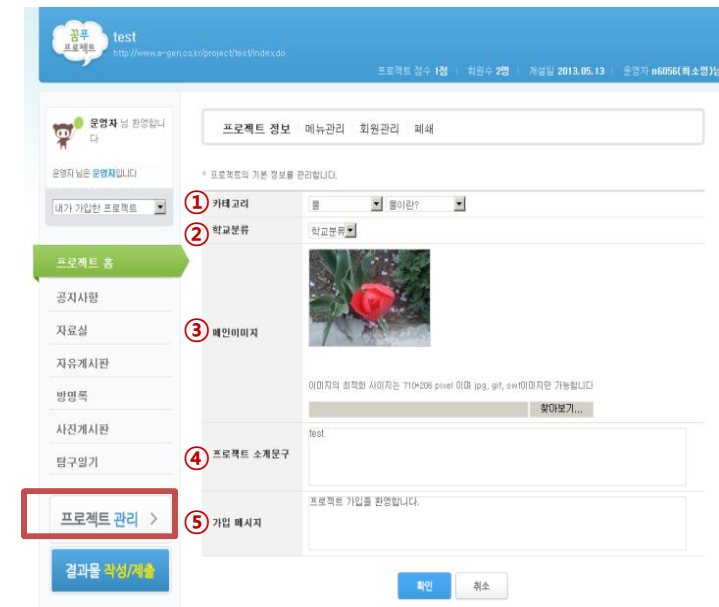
꿈푸 프로젝트 test
http://www.e-gen.co.kr/project/test/index.do

프로젝트 점수 1점 | 회원수 2명 | 개설일 2013.05.13 | 운영자 n6056(최소영)님

운영자 님 환영합니다

운영자 님은 운영자입니다

내가 가입한 프로젝트

프로젝트 홈
공지사항
자료실
자유게시판
방명록
사진게시판
탐구일기

프로젝트 관리 >

결과물 작성/제출

프로젝트 정보 | 메뉴관리 | 회원관리 | 폐쇄

* 프로젝트의 기본 정보를 관리합니다.

① 카테고리 | 물 | 물이란?
② 학교분류 | 학교분류
③ 메인이미지

이미지의 최적화 사이즈는 710*206 pixel 이며 jpg, gif, swf이미지만 가능합니다

찾아보기...

④ 프로젝트 소개문구 | test
⑤ 가입 메시지 | 프로젝트 가입을 환영합니다.

확인 | 취소